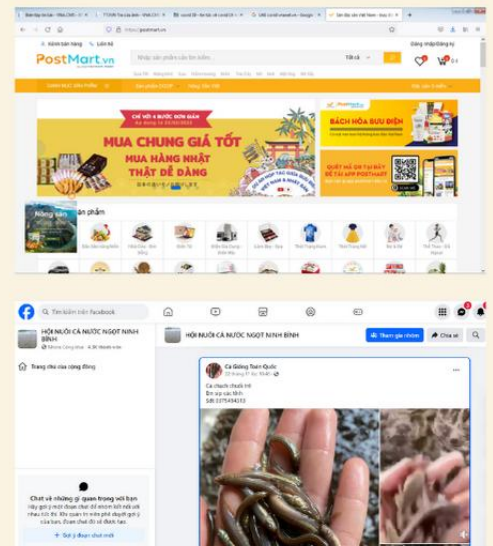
PostMart.vn

Kênh bán hàng | Liên hệ

Nhập sản phẩm cần tìm kiếm

Đăng nhập/Đăng ký

DANH MỤC SẢN PHẨM

CHỈ VỚI 4 BƯỚC ĐƠN GIẢN

MUA CHUNG GIÁ TỐT

MUA HÀNG NHẬT THẬT DỄ DÀNG

BÁCH HÓA BƯU ĐIỆN

QUÉT MÃ QR TẢI NGAY ĐỂ TẢI APP POSTMART

Nông sản

Tìm kiếm trên Facebook

HỘI NUÔI CÁ NƯỚC NGỌT NINH BÌNH

HỘI NUÔI CÁ NƯỚC NGỌT NINH BÌNH

Tham gia nhóm

Chia sẻ

Trang chủ của cộng đồng

Cá Giống Toàn Quốc

Cá chạch chuối trê
Em sịp vào Ninh
Sdt: 0375494283

Chat về những gì quan trọng với bạn

Gợi ý đoạn chat mới